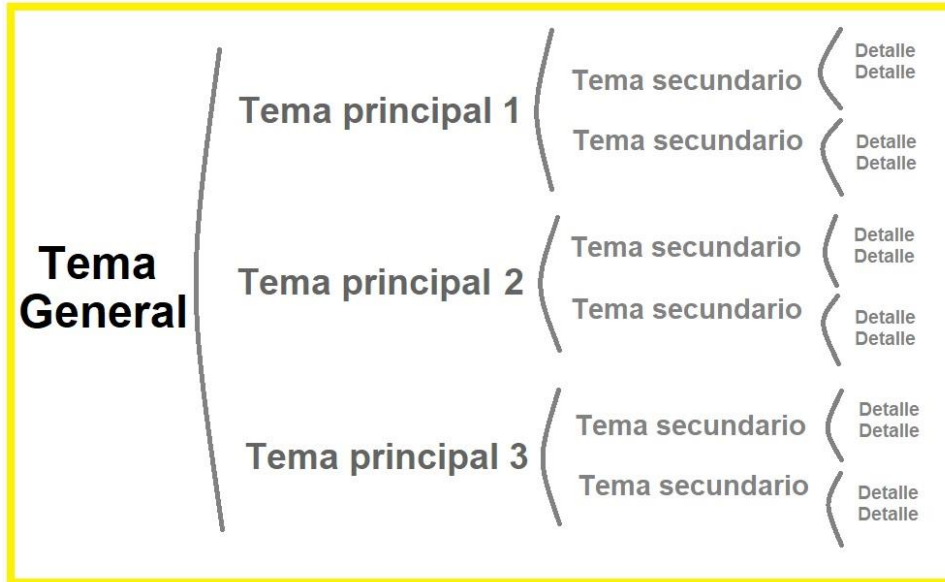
Tema General

Tema principal 1

Tema secundario
Detalle
Detalle

Tema secundario
Detalle
Detalle

Tema principal 2

Tema secundario
Detalle
Detalle

Tema secundario
Detalle
Detalle

Tema principal 3

Tema secundario
Detalle
Detalle

Tema secundario
Detalle
Detalle